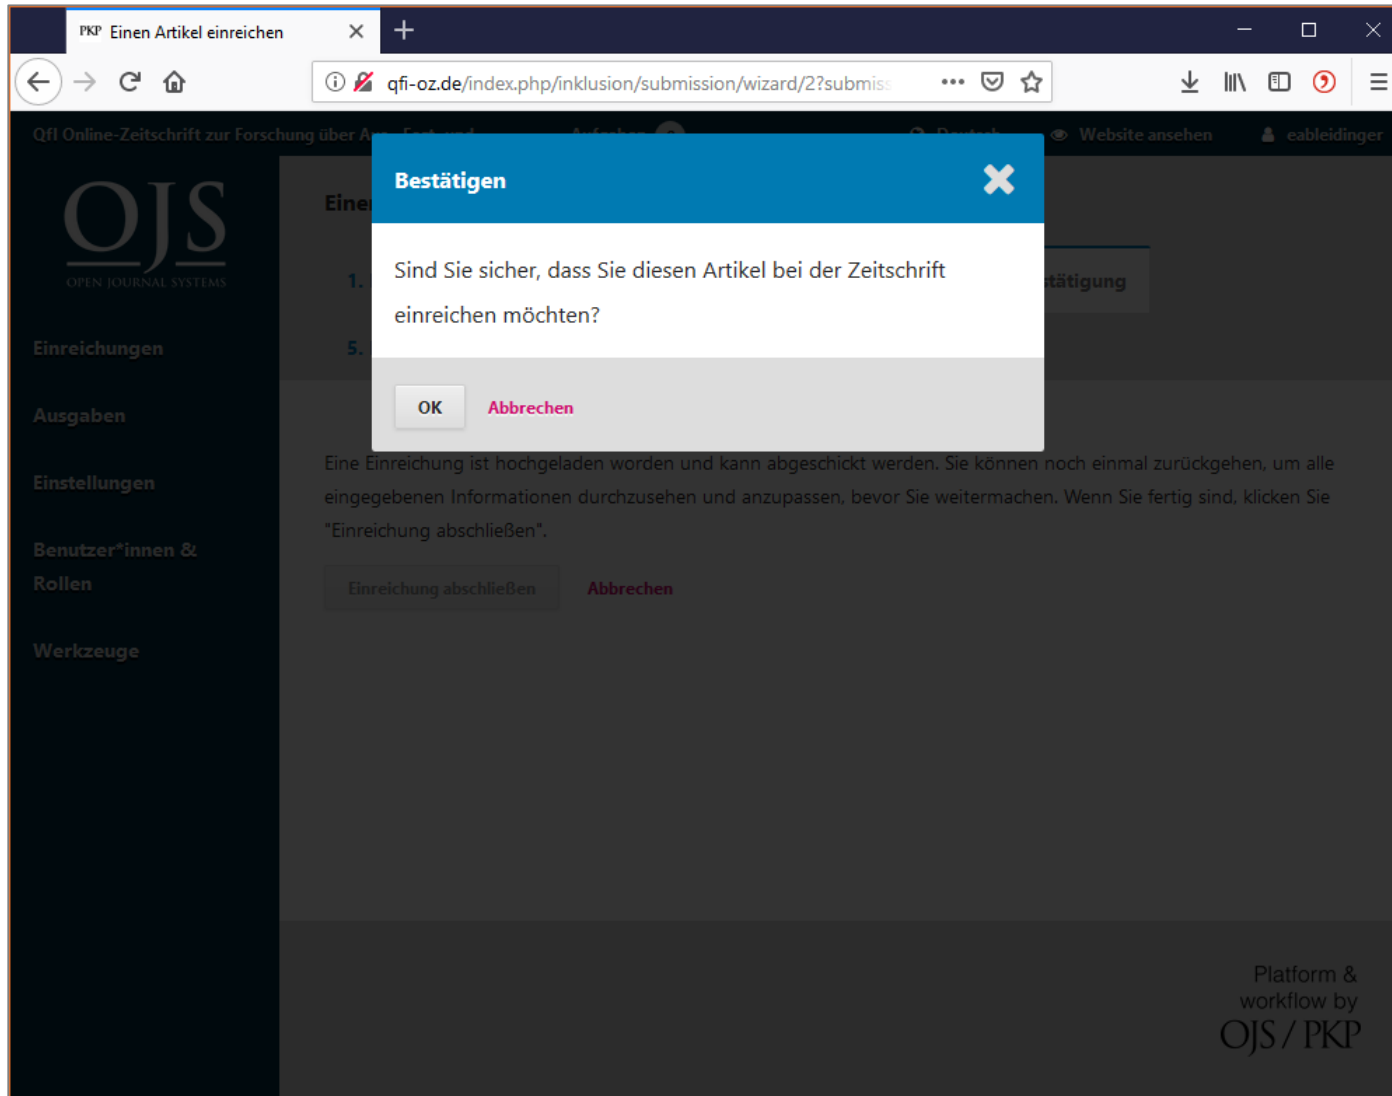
PKP Einen Artikel einreichen

qfi-oz.de/index.php/inklusion/submission/wizard/2?submis

QfI Online-Zeitschrift zur Forschung über A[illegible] Aufgaben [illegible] Deutsch Website ansehen eableidinger

OJS
OPEN JOURNAL SYSTEMS

Einreichungen
Ausgaben
Einstellungen
Benutzer*innen & Rollen
Werkzeuge

Eine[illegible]

1.
5.

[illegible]tätigung

Bestätigen

Sind Sie sicher, dass Sie diesen Artikel bei der Zeitschrift einreichen möchten?

OK Abbrechen

Eine Einreichung ist hochgeladen worden und kann abgeschickt werden. Sie können noch einmal zurückgehen, um alle eingegebenen Informationen durchzusehen und anzupassen, bevor Sie weitermachen. Wenn Sie fertig sind, klicken Sie "Einreichung abschließen".

Einreichung abschließen Abbrechen

Platform & workflow by
OJS / PKP